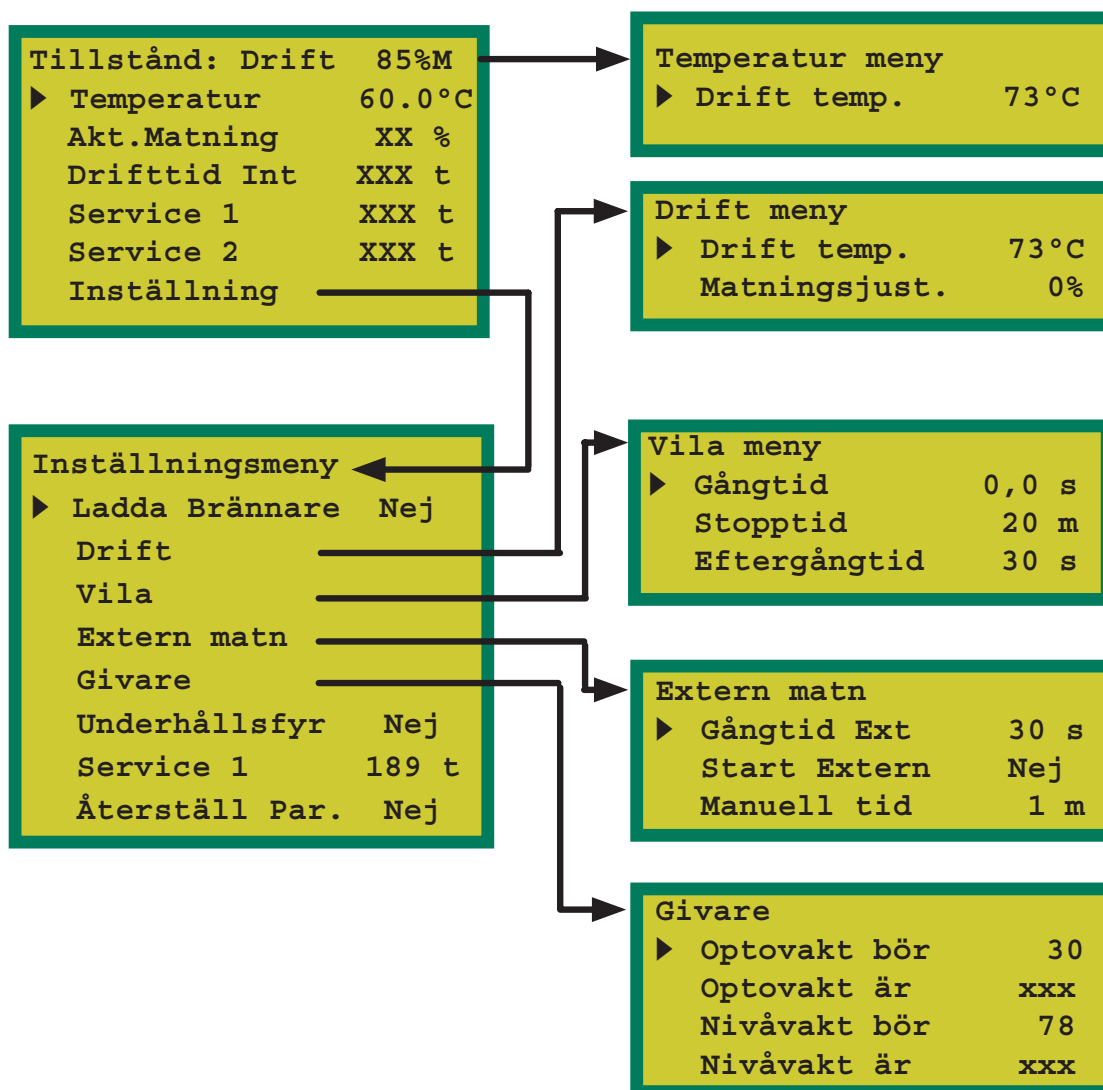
Tillstånd: Drift 85%M
▶ Temperatur 60.0°C
Akt.Matning XX %
Drifttid Int XXX t
Service 1 XXX t
Service 2 XXX t
Inställning

Temperatur meny
▶ Drift temp. 73°C

Drift meny
▶ Drift temp. 73°C
Matningsjust. 0%

Inställningsmeny
▶ Ladda Brännare Nej
Drift
Vila
Extern matn
Givare
Underhållsfyr Nej
Service 1 189 t
Återställ Par. Nej

Vila meny
▶ Gångtid 0,0 s
Stopptid 20 m
Eftergångtid 30 s

Extern matn
▶ Gångtid Ext 30 s
Start Extern Nej
Manuell tid 1 m

Givare
▶ Optovakt bör 30
Optovakt är xxx
Nivåvakt bör 78
Nivåvakt är xxx